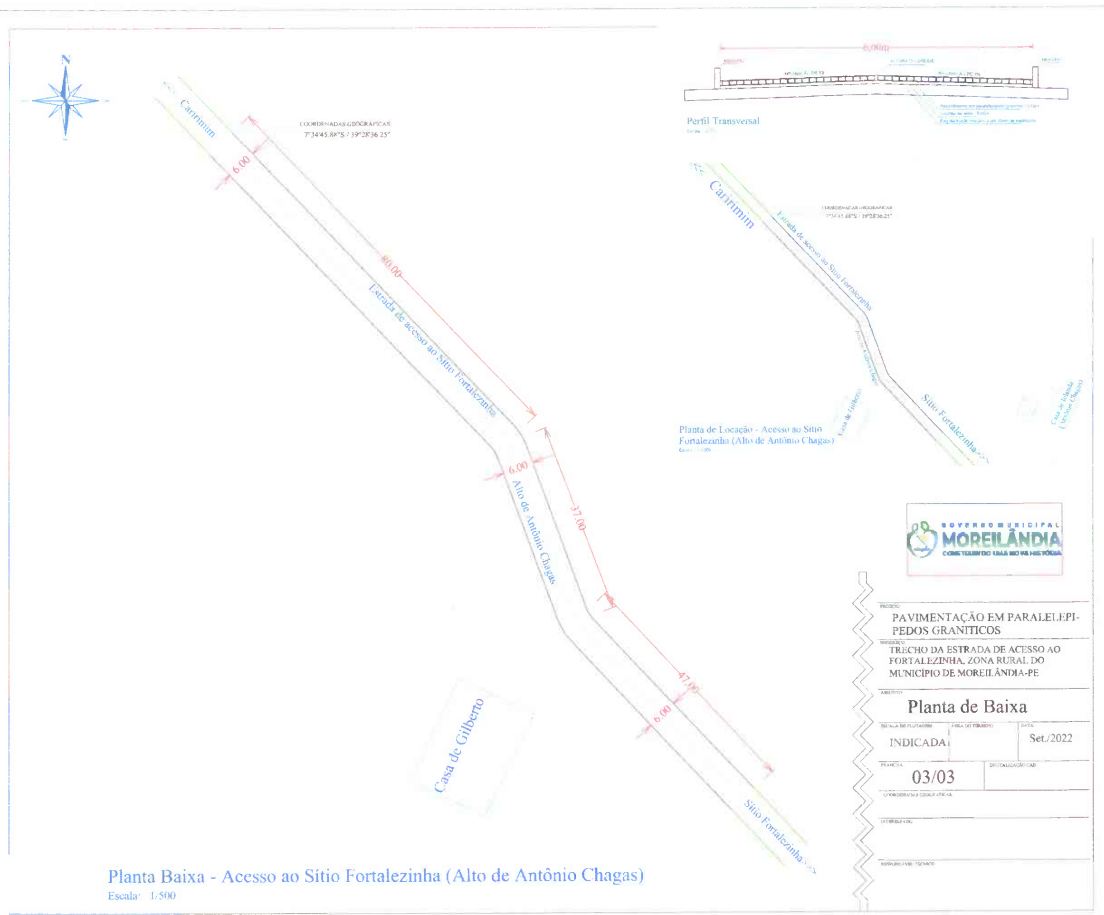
N

Caririmim

COORDENADAS GEOGRÁFICAS
7°34'45.88"S / 39°28'36.25"

6.00

80.00

Estrada de acesso ao Sítio Fortalezinha

6.00

Alto de Antônio Chagas

37.00

47.00

6.00

Casa de Gilberto

Sítio Fortalezinha

Planta Baixa - Acesso ao Sítio Fortalezinha (Alto de Antônio Chagas)
Escala: 1/500

6.00

Perfil Transversal

Caririmim

Estrada de acesso ao Sítio Fortalezinha

Sítio Fortalezinha

Planta de Locação - Acesso ao Sítio Fortalezinha (Alto de Antônio Chagas)

GOVERNO MUNICIPAL
MOREILÂNDIA
CONSTRUINDO UMA NOVA HISTÓRIA

PROJETO:
PAVIMENTAÇÃO EM PARALELEPIPEDOS GRANÍTICOS

ENDEREÇO:
TRECHO DA ESTRADA DE ACESSO AO FORTALEZINHA, ZONA RURAL DO MUNICÍPIO DE MOREILÂNDIA-PE

ASSUNTO:
Planta de Baixa

ESCALA DE PLOTAGEM:
INDICADA

DATA:
Set./2022

PRANCHA:
03/03

COORDENADAS GEOGRÁFICAS:

INTERESSADO:

RESPONSÁVEL TÉCNICO: